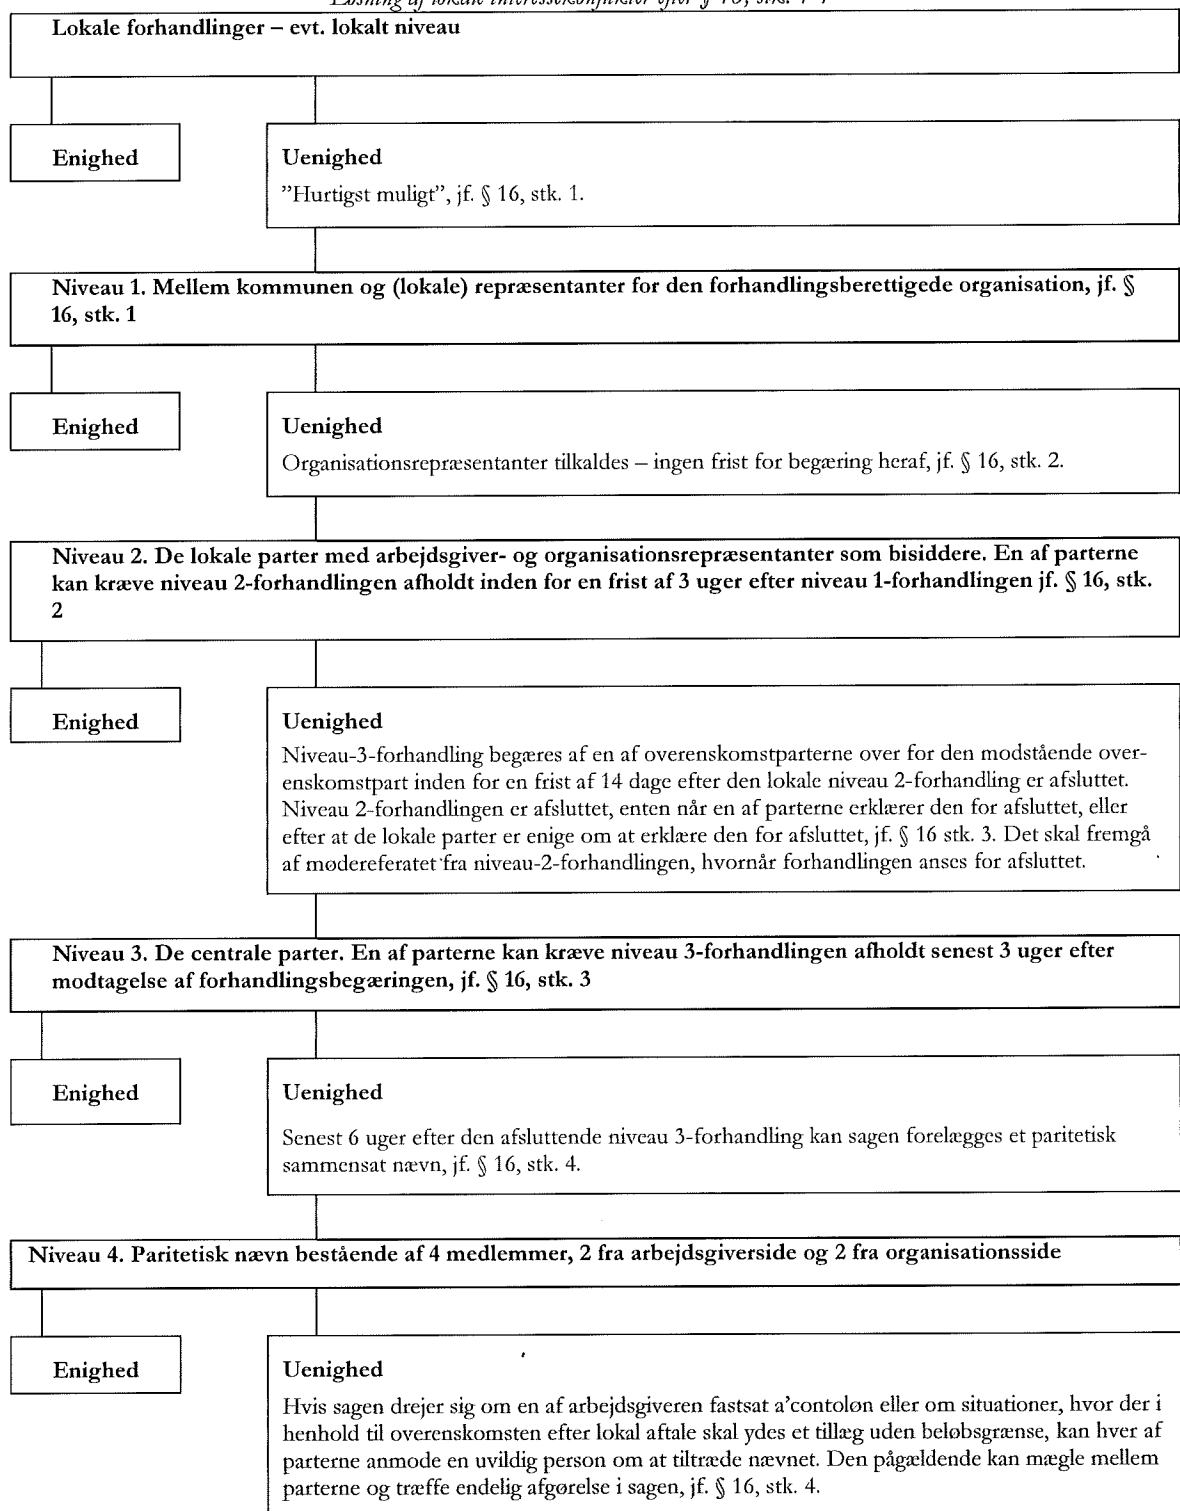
Løsning af lokale interessekonflikter efter § 16, stk. 1-4

Lokale forhandlinger – evt. lokalt niveau

Enighed

Uenighed

"Hurtigst muligt", jf. § 16, stk. 1.

Niveau 1. Mellem kommunen og (lokale) repræsentanter for den forhandlingsberettigede organisation, jf. § 16, stk. 1

Enighed

Uenighed

Organisationsrepræsentanter tilkaldes – ingen frist for begæring heraf, jf. § 16, stk. 2.

Niveau 2. De lokale parter med arbejdsgiver- og organisationsrepræsentanter som bisiddere. En af parterne kan kræve niveau 2-forhandlingen afholdt inden for en frist af 3 uger efter niveau 1-forhandlingen jf. § 16, stk. 2

Enighed

Uenighed

Niveau-3-forhandling begæres af en af overenskomstparterne over for den modstående overenskomstpart inden for en frist af 14 dage efter den lokale niveau 2-forhandling er afsluttet. Niveau 2-forhandlingen er afsluttet, enten når en af parterne erklærer den for afsluttet, eller efter at de lokale parter er enige om at erklære den for afsluttet, jf. § 16 stk. 3. Det skal fremgå af mødereferatet fra niveau-2-forhandlingen, hvornår forhandlingen anses for afsluttet.

Niveau 3. De centrale parter. En af parterne kan kræve niveau 3-forhandlingen afholdt senest 3 uger efter modtagelse af forhandlingsbegæringen, jf. § 16, stk. 3

Enighed

Uenighed

Senest 6 uger efter den afsluttende niveau 3-forhandling kan sagen forelægges et paritetisk sammensat nævn, jf. § 16, stk. 4.

Niveau 4. Paritetisk nævn bestående af 4 medlemmer, 2 fra arbejdsgiverside og 2 fra organisationsside

Enighed

Uenighed

Hvis sagen drejer sig om en af arbejdsgiveren fastsat a'contoløn eller om situationer, hvor der i henhold til overenskomsten efter lokal aftale skal ydes et tillæg uden beløbsgrænse, kan hver af parterne anmode en uvildig person om at tiltræde nævnet. Den pågældende kan mægle mellem parterne og træffe endelig afgørelse i sagen, jf. § 16, stk. 4.